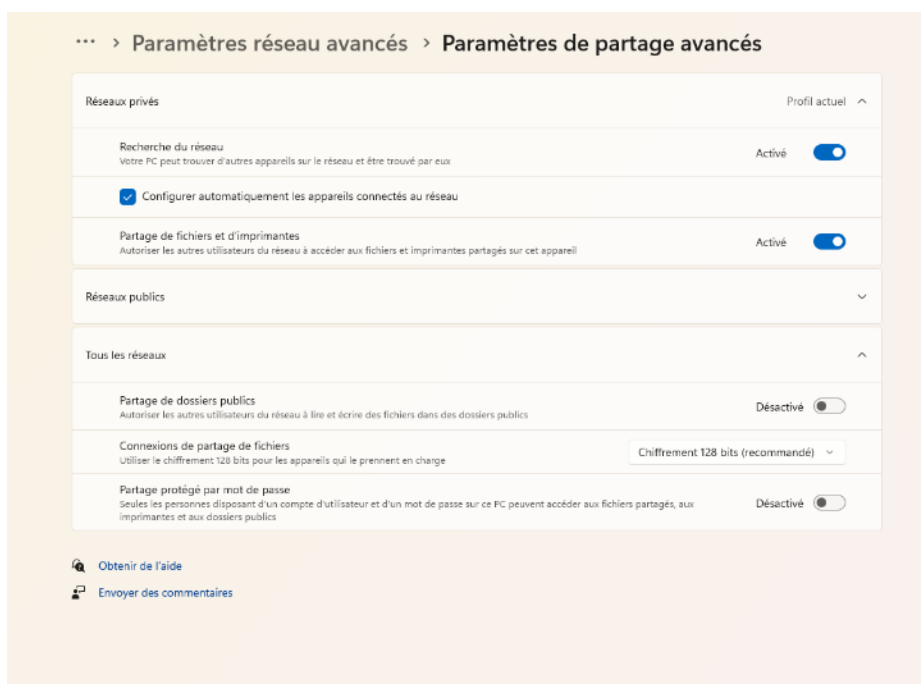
··· › Paramètres réseau avancés › Paramètres de partage avancés

Réseaux privés

Profil actuel

Recherche du réseau
Votre PC peut trouver d'autres appareils sur le réseau et être trouvé par eux

Activé

Configurer automatiquement les appareils connectés au réseau

Partage de fichiers et d'imprimantes
Autoriser les autres utilisateurs du réseau à accéder aux fichiers et imprimantes partagés sur cet appareil

Activé

Réseaux publics

Tous les réseaux

Partage de dossiers publics
Autoriser les autres utilisateurs du réseau à lire et écrire des fichiers dans des dossiers publics

Désactivé

Connexions de partage de fichiers
Utiliser le chiffrement 128 bits pour les appareils qui le prennent en charge

Chiffrement 128 bits (recommandé)

Partage protégé par mot de passe
Seules les personnes disposant d'un compte d'utilisateur et d'un mot de passe sur ce PC peuvent accéder aux fichiers partagés, aux imprimantes et aux dossiers publics

Désactivé

Obtenir de l'aide

Envoyer des commentaires